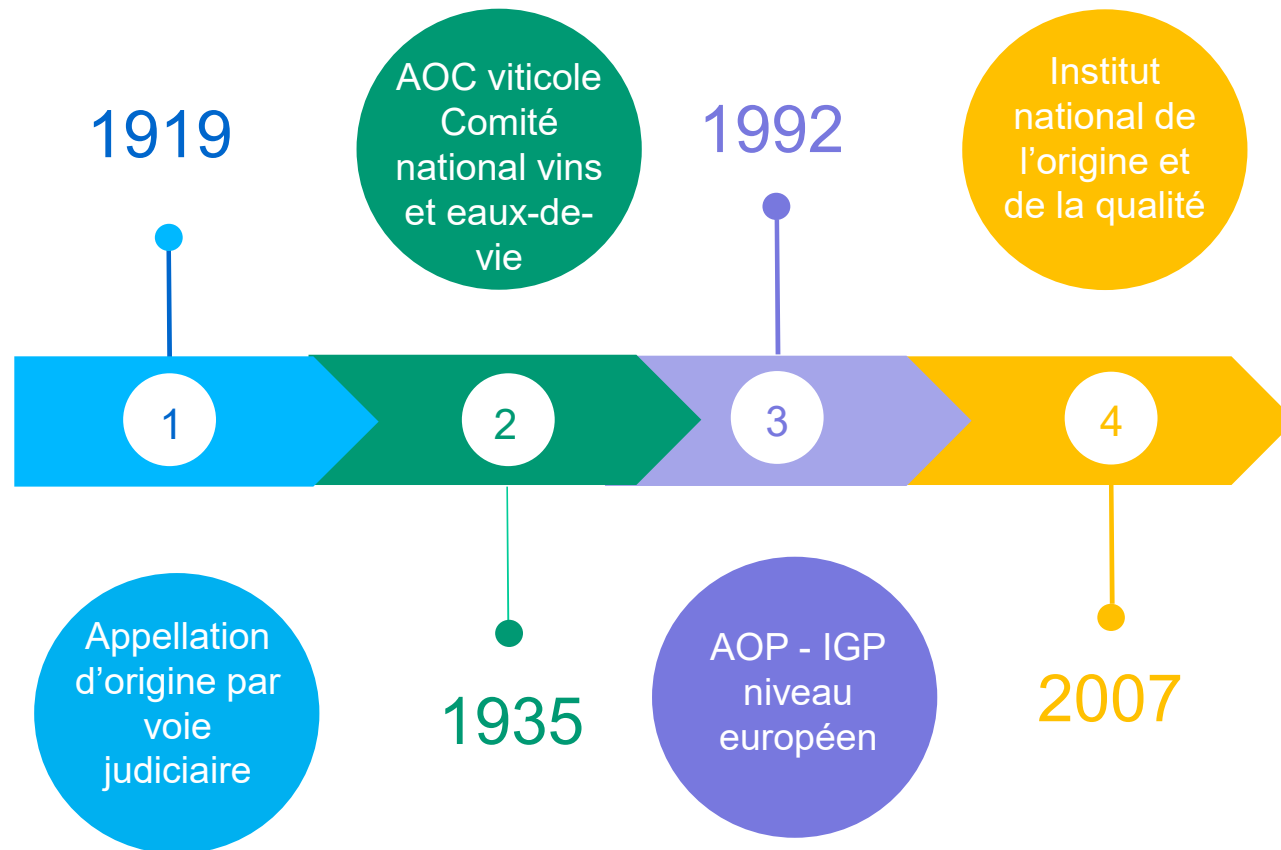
1919

1

Appellation d’origine par voie judiciaire

AOC viticole Comité national vins et eaux-de-vie

2

1935

1992

3

AOP - IGP niveau européen

Institut national de l’origine et de la qualité

4

2007